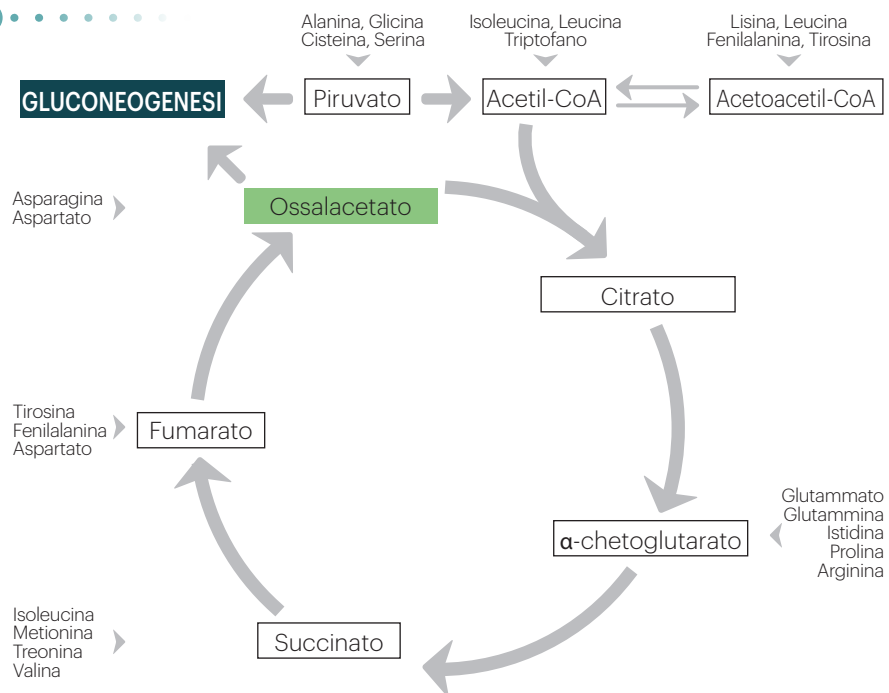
Alanina, Glicina
Cisteina, Serina

Isoleucina, Leucina
Triptofano

Lisina, Leucina
Fenilalanina, Tirosina

GLUCONEOGENESI

Piruvato

Acetil-CoA

Acetoacetil-CoA

Asparagina
Aspartato

Ossalacetato

Citrato

Tirosina
Fenilalanina
Aspartato

Fumarato

Glutammato
Glutammina
Istidina
Prolina
Arginina

α-chetoglutarato

Isoleucina
Metionina
Treonina
Valina

Succinato